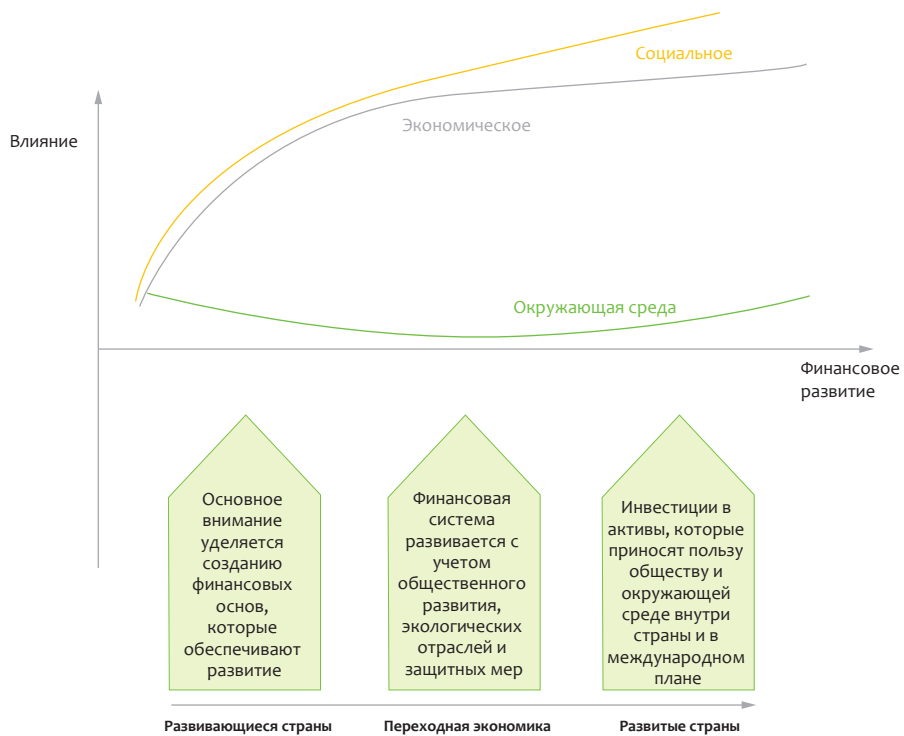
Социальное

Экономическое

Влияние

Окружающая среда

Финансовое развитие

Основное внимание уделяется созданию финансовых основ, которые обеспечивают развитие

Финансовая система развивается с учетом общественного развития, экологических отраслей и защитных мер

Инвестиции в активы, которые приносят пользу обществу и окружающей среде внутри страны и в международном плане

Развивающиеся страны

Переходная экономика

Развитые страны